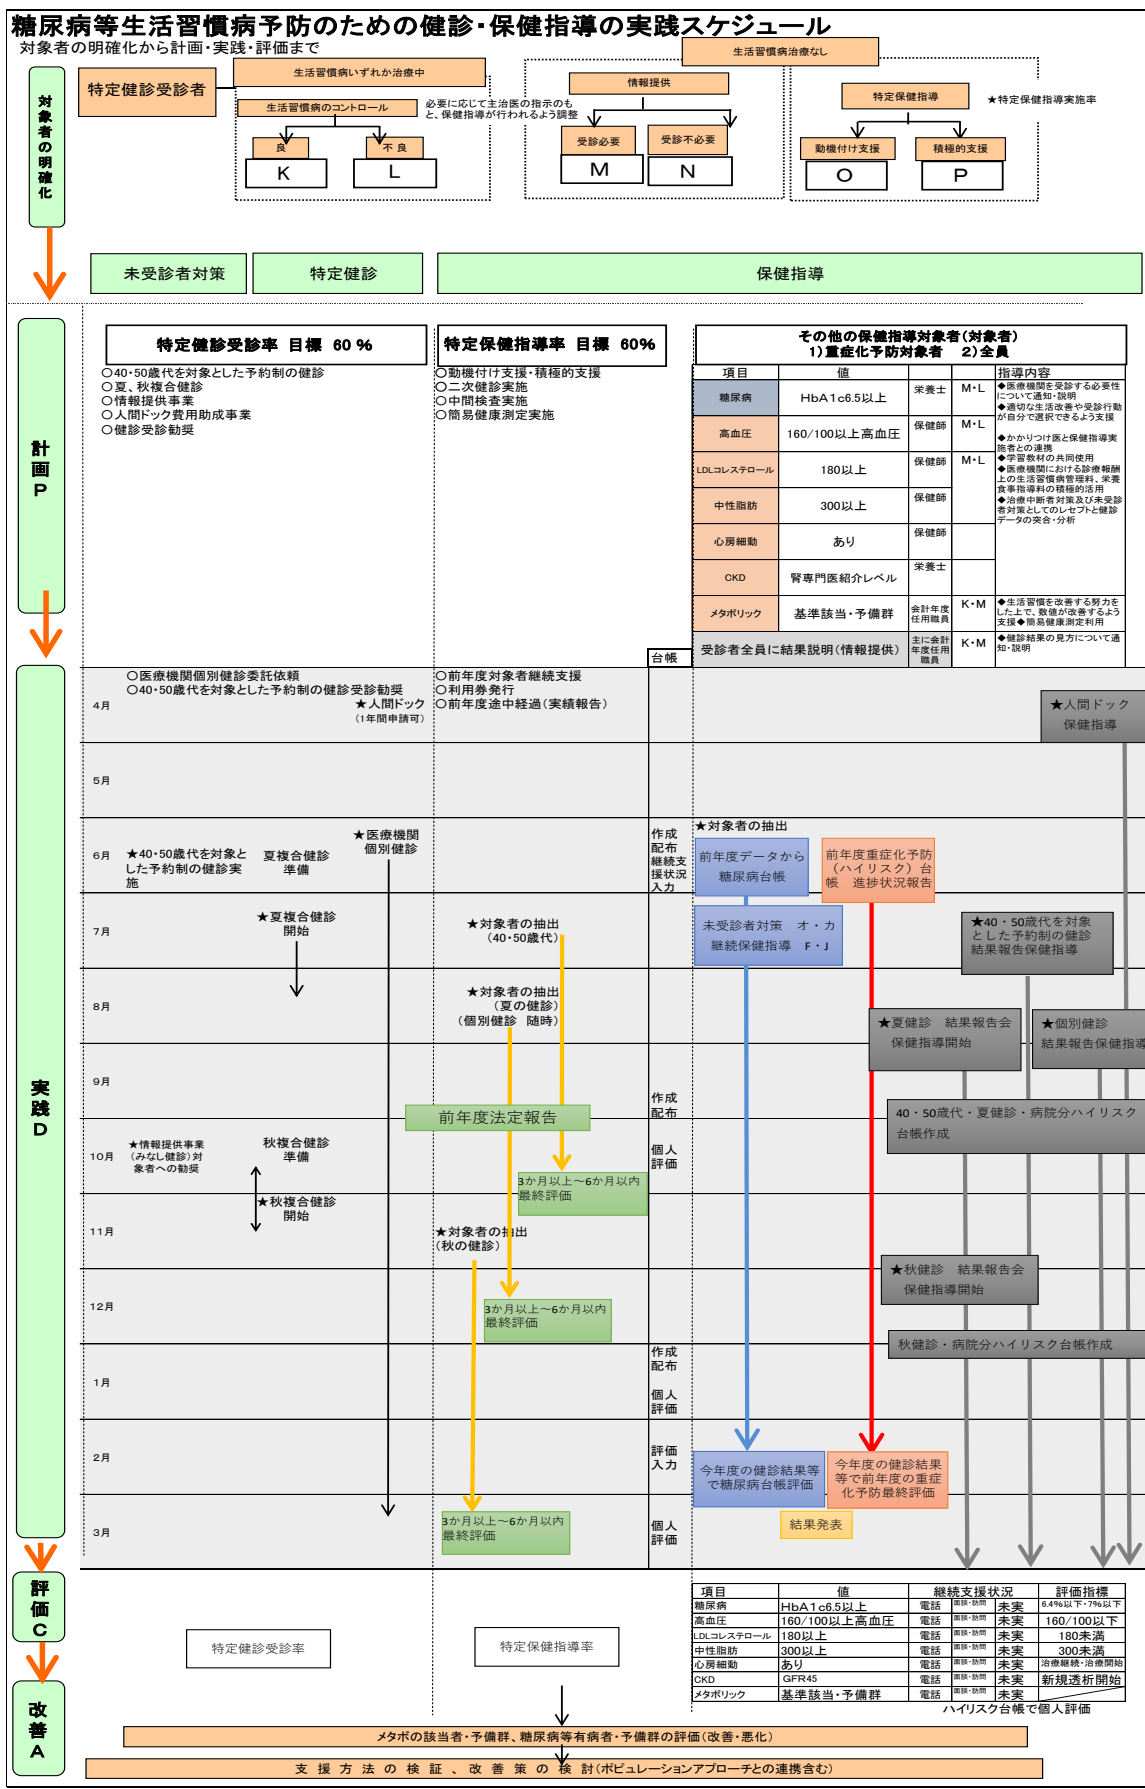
糖尿病等生活習慣病予防のための健診・保健指導の実践スケジュール
対象者の明確化から計画・実践・評価まで

対象者の明確化

特定健診受診者

生活習慣病いずれか治療中

生活習慣病のコントロール

必要に応じて主治医の指示のもと、保健指導が行われるよう調整

良　K
不良　L

生活習慣病治療なし

情報提供

受診必要　M
受診不必要　N

特定保健指導

★特定保健指導実施率

動機付け支援　O
積極的支援　P

未受診者対策
特定健診
保健指導

計画P

特定健診受診率　目標　60 %
○40・50歳代を対象とした予約制の健診
○夏、秋複合健診
○情報提供事業
○人間ドック費用助成事業
○健診受診勧奨

特定保健指導率　目標　60%
○動機付け支援・積極的支援
○二次健診実施
○中間検査実施
○簡易健康測定実施

その他の保健指導対象者(対象者)
1)重症化予防対象者　2)全員

| 項目 | 値 | | | 指導内容 |
|---|---|---|---|---|
| 糖尿病 | HbA1c6.5以上 | 栄養士 | M・L | ◆医療機関を受診する必要性について通知・説明 ◆適切な生活改善や受診行動が自分で選択できるよう支援 ◆かかりつけ医と保健指導実施者との連携 ◆学習教材の共同使用 ◆医療機関における診療報酬上の生活習慣病管理料、栄養食事指導料の積極的活用 ◆治療中断者対策及び未受診者対策としてのレセプトと健診データの突合・分析 |
| 高血圧 | 160/100以上高血圧 | 保健師 | M・L | |
| LDLコレステロール | 180以上 | 保健師 | M・L | |
| 中性脂肪 | 300以上 | 保健師 | | |
| 心房細動 | あり | 保健師 | | |
| CKD | 腎専門医紹介レベル | 栄養士 | | |
| メタボリック | 基準該当・予備群 | 会計年度任用職員 | K・M | ◆生活習慣を改善する努力をした上で、数値が改善するよう支援◆簡易健康測定利用 |
| 受診者全員に結果説明(情報提供) | | 主に会計年度任用職員 | K・M | ◆健診結果の見方について通知・説明 |

台帳

実践D

4月
○医療機関個別健診委託依頼
○40・50歳代を対象とした予約制の健診受診勧奨
★人間ドック
(1年間申請可)
○前年度対象者継続支援
○利用券発行
○前年度途中経過(実績報告)
★人間ドック
保健指導

5月

6月
★40・50歳代を対象とした予約制の健診実施
夏複合健診準備
★医療機関個別健診
作成
配布
継続支援状況入力
★対象者の抽出
前年度データから糖尿病台帳
前年度重症化予防(ハイリスク)台帳　進捗状況報告

7月
★夏複合健診開始
★対象者の抽出
(40・50歳代)
未受診者対策　オ・カ
継続保健指導　F・J
★40・50歳代を対象とした予約制の健診結果報告保健指導

8月
★対象者の抽出
(夏の健診)
(個別健診　随時)
★夏健診　結果報告会
保健指導開始
★個別健診
結果報告保健指導

9月
前年度法定報告
作成
配布
40・50歳代・夏健診・病院分ハイリスク台帳作成

10月
★情報提供事業
(みなし健診)対象者への勧奨
秋複合健診準備
個人評価
3か月以上～6か月以内
最終評価

11月
★秋複合健診開始
★対象者の抽出
(秋の健診)

12月
3か月以上～6か月以内
最終評価
★秋健診　結果報告会
保健指導開始
秋健診・病院分ハイリスク台帳作成

1月
作成
配布
個人評価

2月
評価入力
今年度の健診結果等で糖尿病台帳評価
今年度の健診結果等で前年度の重症化予防最終評価

3月
3か月以上～6か月以内
最終評価
個人評価
結果発表

評価C

特定健診受診率
特定保健指導率

| 項目 | 値 | 継続支援状況 | | | 評価指標 |
|---|---|---|---|---|---|
| 糖尿病 | HbA1c6.5以上 | 電話 | 面談・訪問 | 未実 | 6.4%以下・7%以下 |
| 高血圧 | 160/100以上高血圧 | 電話 | 面談・訪問 | 未実 | 160/100以下 |
| LDLコレステロール | 180以上 | 電話 | 面談・訪問 | 未実 | 180未満 |
| 中性脂肪 | 300以上 | 電話 | 面談・訪問 | 未実 | 300未満 |
| 心房細動 | あり | 電話 | 面談・訪問 | 未実 | 治療継続・治療開始 |
| CKD | GFR45 | 電話 | 面談・訪問 | 未実 | 新規透析開始 |
| メタボリック | 基準該当・予備群 | 電話 | 面談・訪問 | 未実 | |

ハイリスク台帳で個人評価

改善A

メタボの該当者・予備群、糖尿病等有病者・予備群の評価(改善・悪化)
支援方法の検証、改善策の検討(ポピュレーションアプローチとの連携含む)